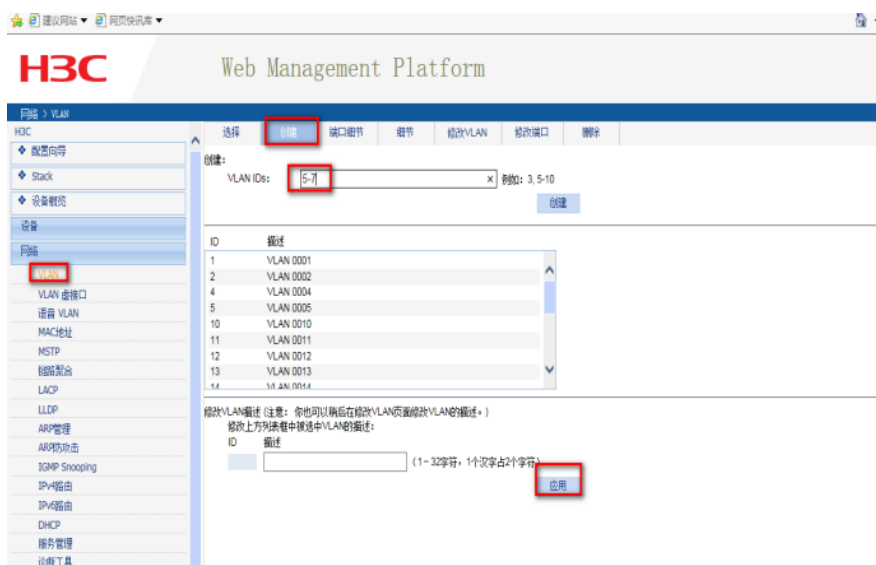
建议网站 ▾ 网页快讯库 ▾

H3C

Web Management Platform

网络 > VLAN

H3C
◆ 配置向导
◆ Stack
◆ 设备概览
设备
网络
VLAN
VLAN 虚接口
语音 VLAN
MAC地址
MSTP
链路聚合
LACP
LLDP
ARP管理
ARP防攻击
IGMP Snooping
IPv4路由
IPv6路由
DHCP
服务管理
诊断工具

选择 创建 端口详情 详情 修改VLAN 修改端口 删除

创建:
VLAN IDs: 5-7 × 例如: 3, 5-10
创建

| ID | 描述 |
|---|---|
| 1 | VLAN 0001 |
| 2 | VLAN 0002 |
| 4 | VLAN 0004 |
| 5 | VLAN 0005 |
| 10 | VLAN 0010 |
| 11 | VLAN 0011 |
| 12 | VLAN 0012 |
| 13 | VLAN 0013 |
| 14 | VLAN 0014 |

修改VLAN描述 (注意: 你也可以稍后在修改VLAN页面修改VLAN的描述。)
修改上方列表框中被选中VLAN的描述:
ID 描述
(1－32字符, 1个汉字占2个字符)
应用